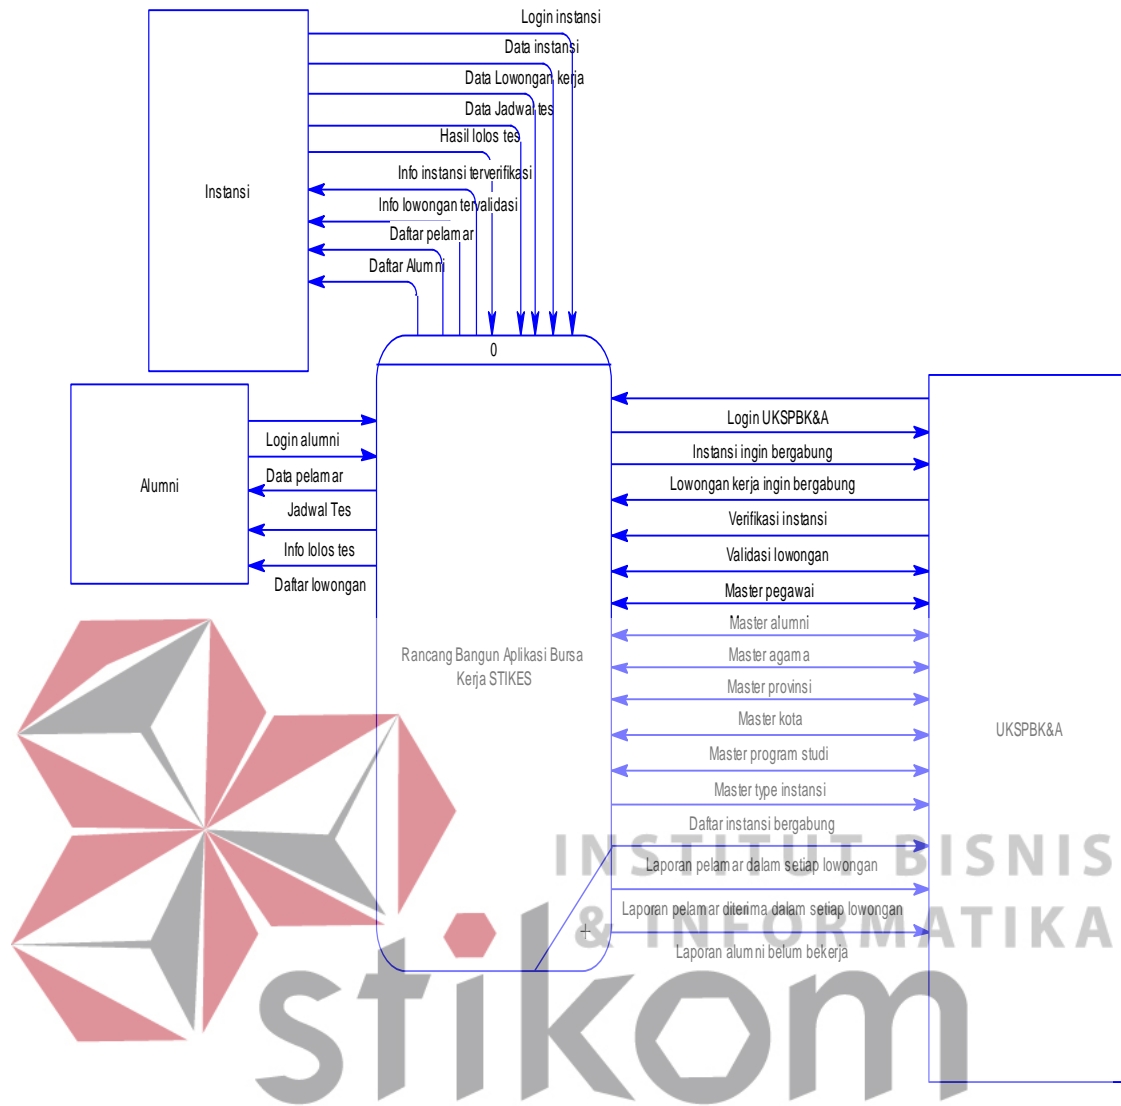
Login instansi
Data instansi
Data Lowongan kerja
Data Jadwal tes
Hasil lolos tes
Info instansi terverifikasi
Info lowongan tervalidasi
Daftar pelamar
Daftar Alumni

Instansi

0

Alumni

Login alumni
Data pelamar
Jadwal Tes
Info lolos tes
Daftar lowongan

Rancang Bangun Aplikasi Bursa Kerja STIKES

Login UKSPBK&A
Instansi ingin bergabung
Lowongan kerja ingin bergabung
Verifikasi instansi
Validasi lowongan
Master pegawai
Master alumni
Master agama
Master provinsi
Master kota
Master program studi
Master type instansi
Daftar instansi bergabung
Laporan pelamar dalam setiap lowongan
Laporan pelamar diterima dalam setiap lowongan
Laporan alumni belum bekerja

UKSPBK&A

INSTITUT BISNIS & INFORMATIKA

stikom